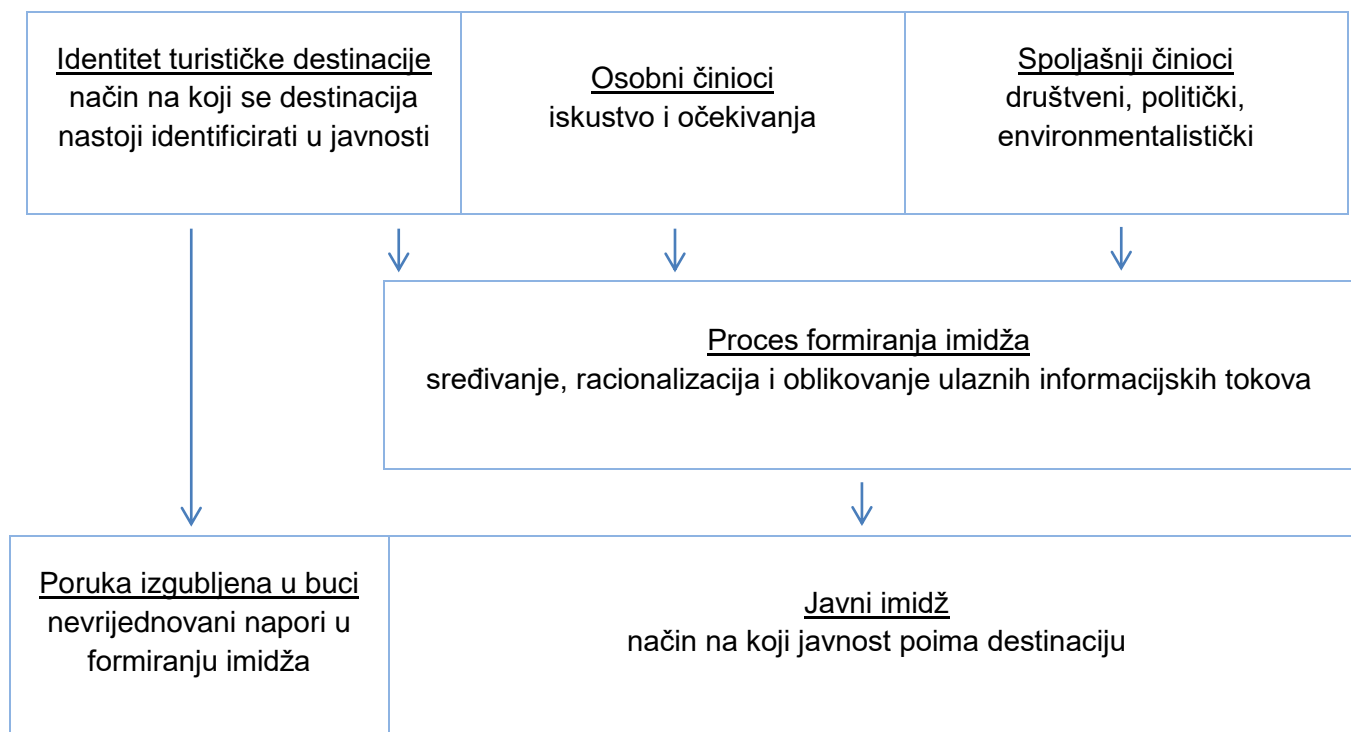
Identitet turističke destinacije
način na koji se destinacija nastoji identificirati u javnosti

Osobni činioci
iskustvo i očekivanja

Spoljašnji činioci
društveni, politički, environmentalistički

Proces formiranja imidža
sređivanje, racionalizacija i oblikovanje ulaznih informacijskih tokova

Poruka izgubljena u buci
nevrijednovani napori u formiranju imidža

Javni imidž
način na koji javnost poima destinaciju